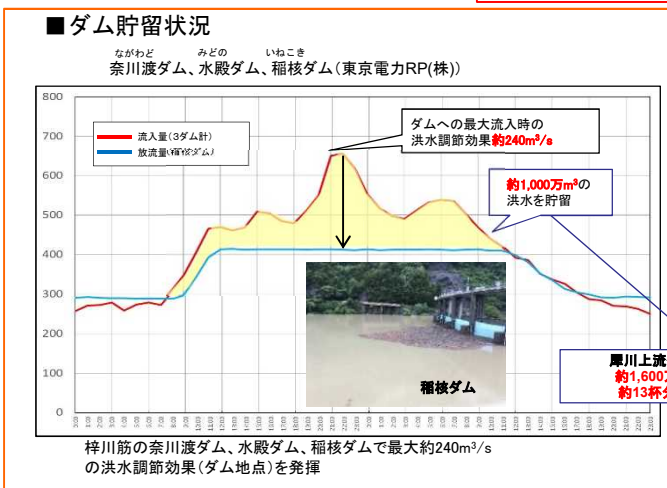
■ダム貯留状況

ながわど　みどの　いねこき
奈川渡ダム、水殿ダム、稲核ダム（東京電力RP(株)）

800
700
600
500
400
300
200
100
0

流入量（3ダム計）
放流量（稲核ダム）

ダムへの最大流入時の
洪水調節効果約240m³/s

約1,000万m³の
洪水を貯留

稲核ダム

犀川上流
約1,600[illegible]
約13杯分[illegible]

梓川筋の奈川渡ダム、水殿ダム、稲核ダムで最大約240m³/s
の洪水調節効果（ダム地点）を発揮